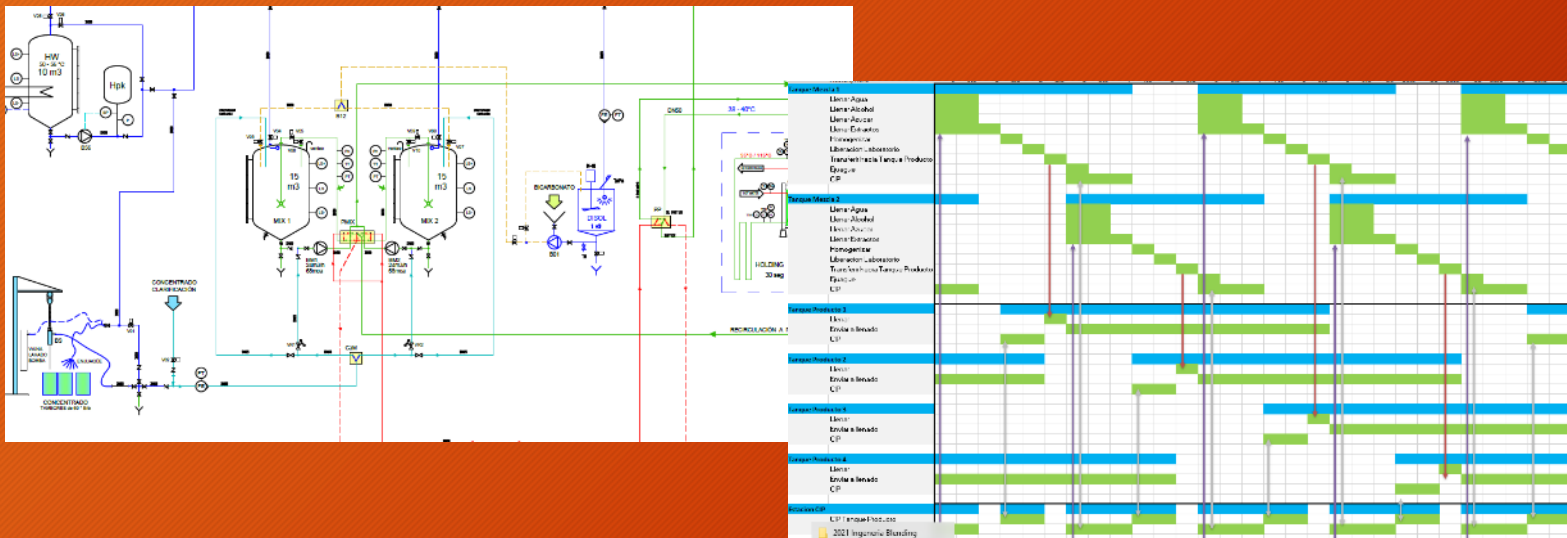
HW
10 m3
Hpk
15
m3
MIX 1
15
m3
MIX 2
BICARBONATO
DISOL
CONCENTRADO
CLARIFICACIÓN
CONCENTRADO
RECIRCULACIÓN
HOLDING
30 seg
35 - 40°C

Tanque Mezcla 1
Llenar Agua
Llenar Alcohol
Llenar Azucar
Llenar Extractos
Homogenizar
Liberacion Laboratorio
Transferir hacia Tanque Producto
Enjuagar
CIP
Tanque Mezcla 2
Llenar Agua
Llenar Alcohol
Llenar Azucar
Llenar Extractos
Homogenizar
Liberacion Laboratorio
Transferir hacia Tanque Producto
Enjuagar
CIP
Tanque Producto 3
Llenar
Enviar a llenado
CIP
Tanque Producto 2
Llenar
Enviar a llenado
CIP
Tanque Producto 5
Llenar
Enviar a llenado
CIP
Tanque Producto 4
Llenar
Enviar a llenado
CIP
Estacion CIP
CIP Tanque Producto
2021 Ingeniería Blending